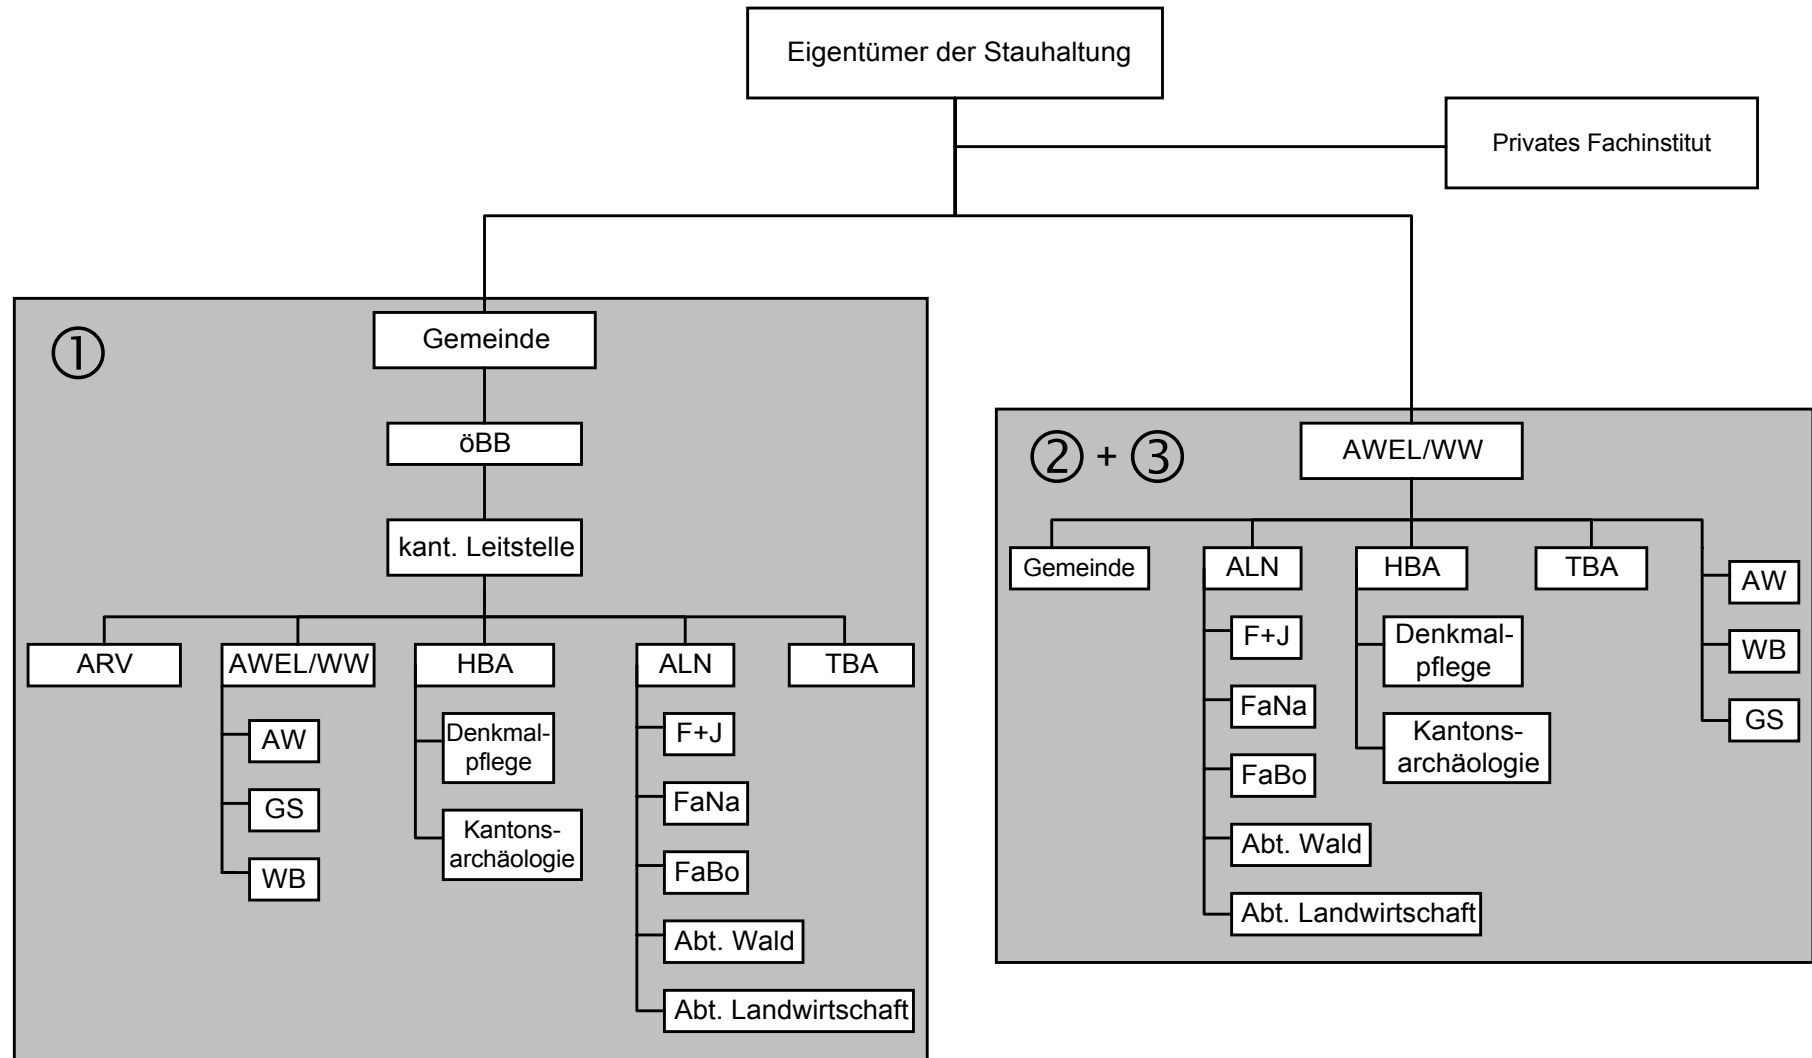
Eigentümer der Stauhaltung

Privates Fachinstitut

①

Gemeinde

öBB

kant. Leitstelle

ARV

AWEL/WW

AW

GS

WB

HBA

Denkmalpflege

Kantonsarchäologie

ALN

F+J

FaNa

FaBo

Abt. Wald

Abt. Landwirtschaft

TBA

② + ③

AWEL/WW

Gemeinde

ALN

F+J

FaNa

FaBo

Abt. Wald

Abt. Landwirtschaft

HBA

Denkmalpflege

Kantonsarchäologie

TBA

AW

WB

GS